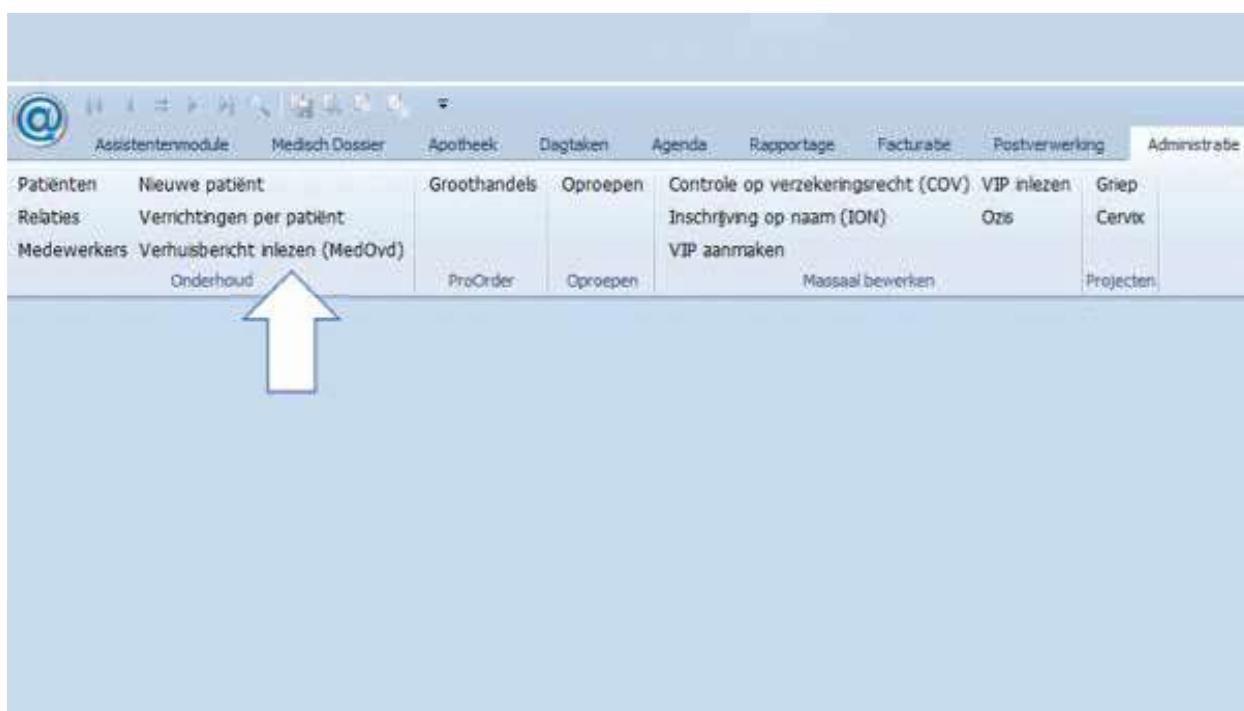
Assistentenmodule Medisch Dossier Apotheek Dagtaken Agenda Rapportage Facturatie Postverwerking Administratie

Patiënten
Relaties
Medewerkers

Nieuwe patiënt
Verrichtingen per patiënt
Verhuisbericht inlezen (MedOvd)

Onderhoud

Groothandels

ProOrder

Oproepen

Oproepen

Controle op verzekeringsrecht (COV)
Inschrijving op naam (ION)
VIP aanmaken

VIP inlezen
Ozis

Massaal bewerken

Griep
Cervix

Projecten